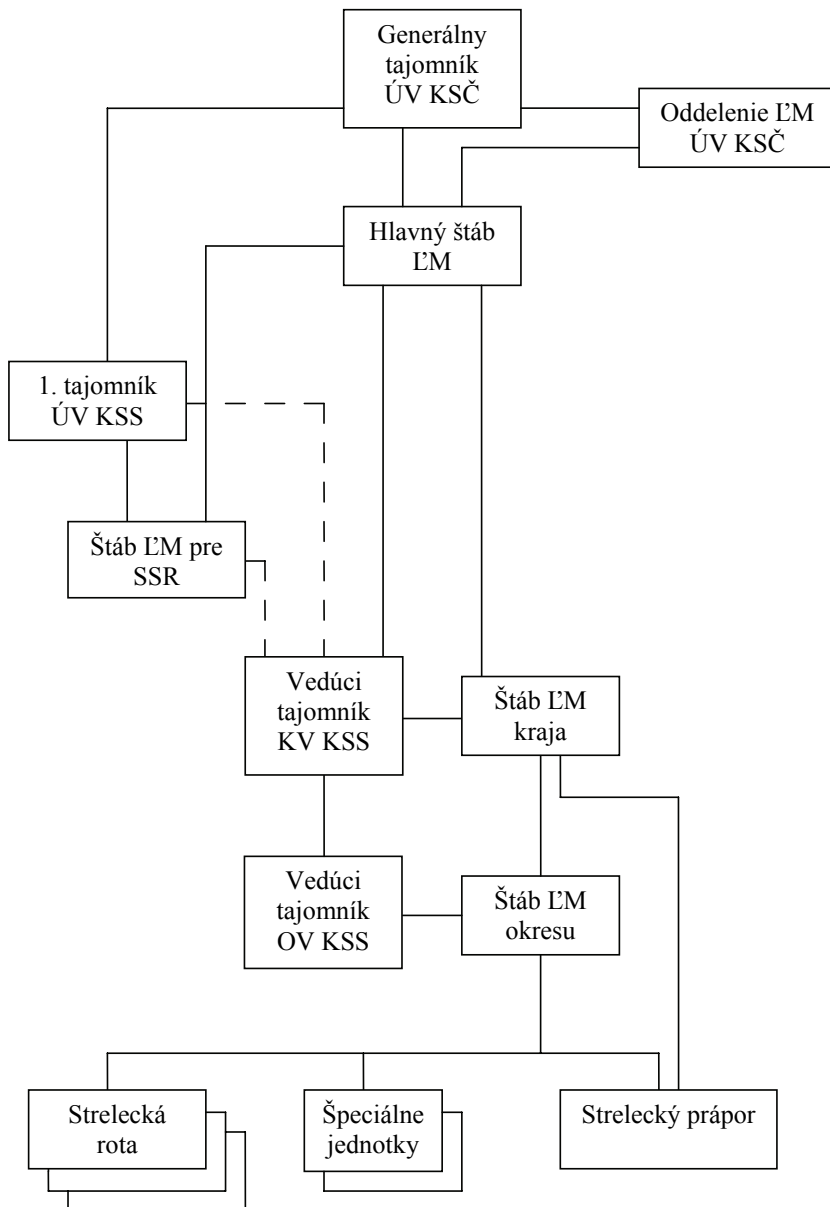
Generálny tajomník ÚV KSČ

Oddelenie ĽM ÚV KSČ

Hlavný štáb ĽM

1. tajomník ÚV KSS

Štáb ĽM pre SSR

Vedúci tajomník KV KSS

Štáb ĽM kraja

Vedúci tajomník OV KSS

Štáb ĽM okresu

Strelecká rota

Špeciálne jednotky

Strelecký prápor